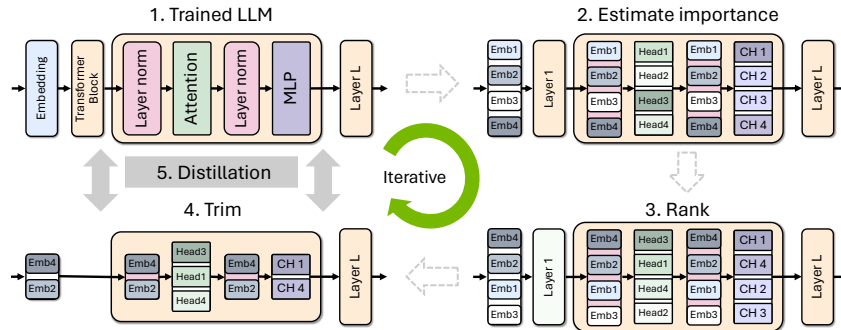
1. Trained LLM

Embedding

Transformer Block

Layer norm

Attention

Layer norm

MLP

Layer L

2. Estimate importance

Emb1
Emb2
Emb3
Emb4

Layer 1

Emb1
Emb2
Emb3
Emb4

Head1
Head2
Head3
Head4

Emb1
Emb2
Emb3
Emb4

CH 1
CH 2
CH 3
CH 4

Layer L

5. Distillation

Iterative

4. Trim

Emb4
Emb2

Emb4
Emb2

Head3
Head1
Head4

Emb4
Emb2

CH 1
CH 4

Layer L

3. Rank

Emb4
Emb2
Emb1
Emb3

Layer 1

Emb4
Emb2
Emb1
Emb3

Head3
Head1
Head4
Head2

Emb4
Emb2
Emb1
Emb3

CH 1
CH 4
CH 2
CH 3

Layer L